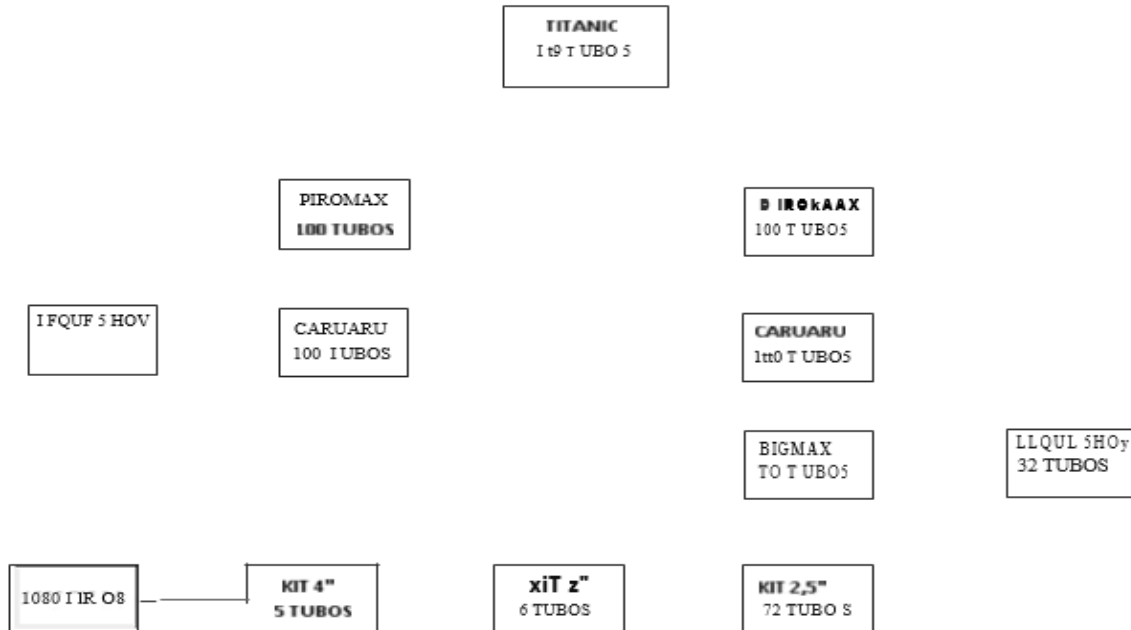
TITANIC
I t9 T UBO 5

PIROMAX
100 TUBOS

B IROkAAX
100 T UBO5

I FQUF 5 HOV

CARUARU
100 I UBOS

CARUARU
1tt0 T UBO5

BIGMAX
TO T UBO5

LLQUL 5HOy
32 TUBOS

1080 I IR O8

KIT 4"
5 TUBOS

xiT z"
6 TUBOS

KIT 2,5"
72 TUBO S